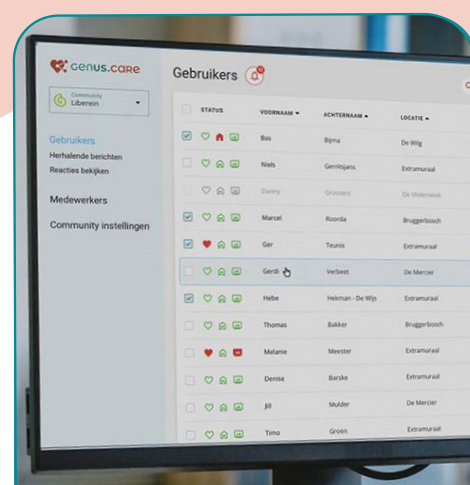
Genus.care

Community
Liberein

Gebruikers
Herhalende berichten
Reacties bekijken

Medewerkers

Community instellingen

Gebruikers

| STATUS | VOORNAAM | ACHTERNAAM | LOCATIE |
|---|---|---|---|
| | Bas | Bijma | De Wilg |
| | Niels | Gerritsjans | Extramuraal |
| | Danny | Grooters | De Molenwiek |
| | Marcel | Roorda | Bruggerbosch |
| | Ger | Teunis | Extramuraal |
| | Gerdi | Verbeet | De Mercier |
| | Hebe | Hekman - De Wijs | Extramuraal |
| | Thomas | Bakker | Bruggerbosch |
| | Melanie | Meester | Extramuraal |
| | Denise | Barske | Extramuraal |
| | Jill | Mulder | De Mercier |
| | Timo | Groen | Extramuraal |